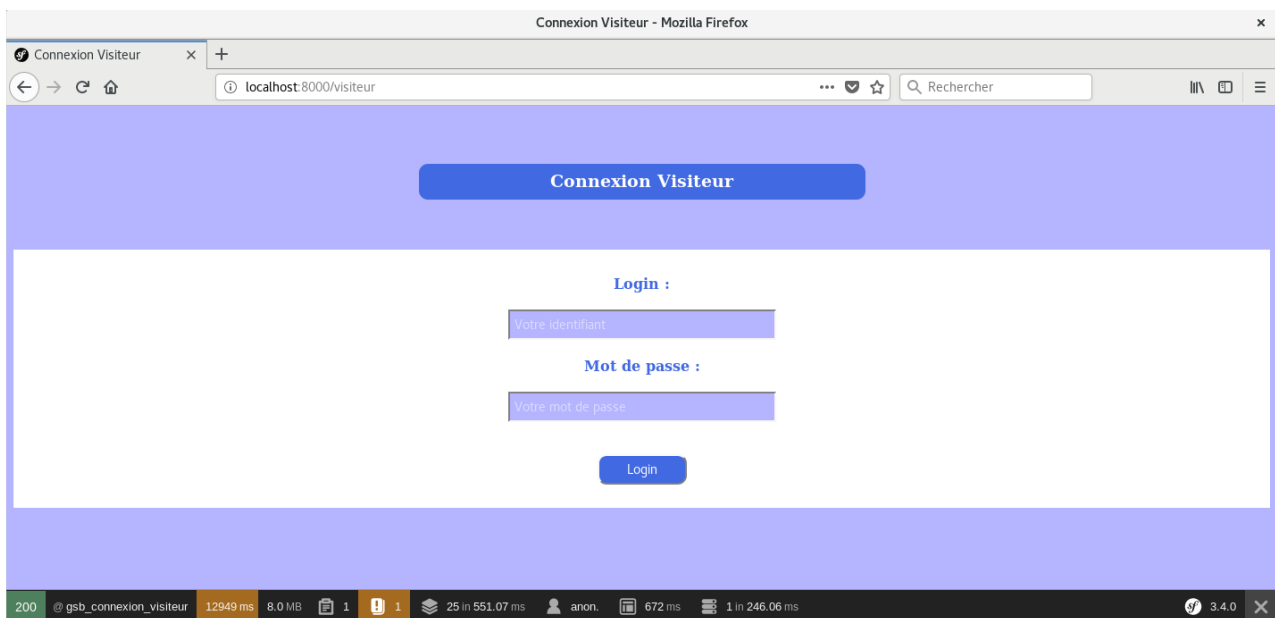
Connexion Visiteur - Mozilla Firefox

Connexion Visiteur ×

localhost:8000/visiteur

Rechercher

Connexion Visiteur

Login :

Votre identifiant

Mot de passe :

Votre mot de passe

Login

200 @ gsb_connexion_visiteur 12949 ms 8.0 MB 1 1 25 in 551.07 ms anon. 672 ms 1 in 246.06 ms 3.4.0